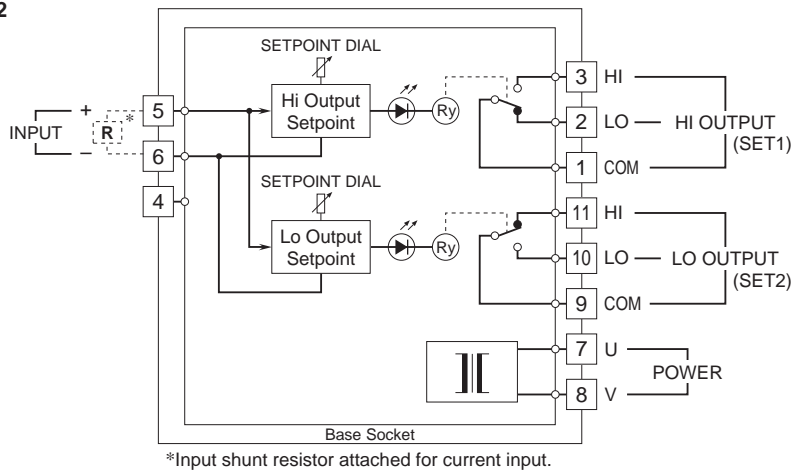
2

SETPOINT DIAL

INPUT + – R * 5 6 4

Hi Output Setpoint

Ry

3 HI
2 LO — HI OUTPUT (SET1)
1 COM

SETPOINT DIAL

Lo Output Setpoint

Ry

11 HI
10 LO — LO OUTPUT (SET2)
9 COM

7 U
POWER
8 V

Base Socket

*Input shunt resistor attached for current input.